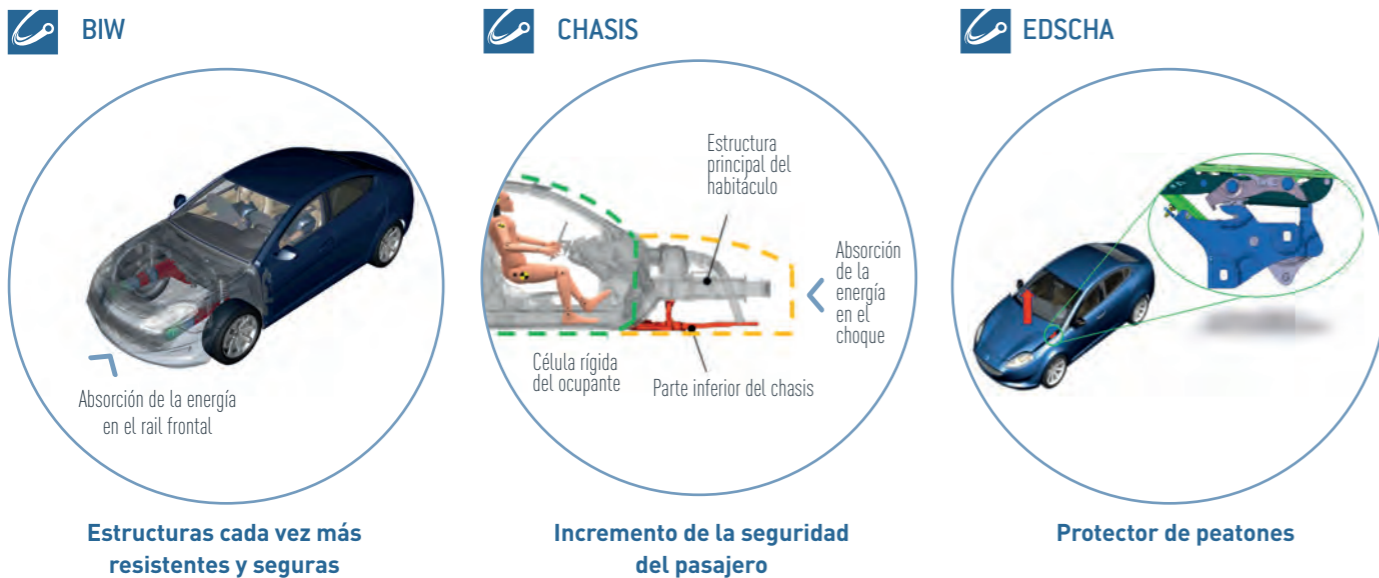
BIW

Absorción de la energía en el rail frontal

Estructuras cada vez más resistentes y seguras

CHASIS

Estructura principal del habitáculo

Absorción de la energía en el choque

Célula rígida del ocupante

Parte inferior del chasis

Incremento de la seguridad del pasajero

EDSCHA

Protector de peatones